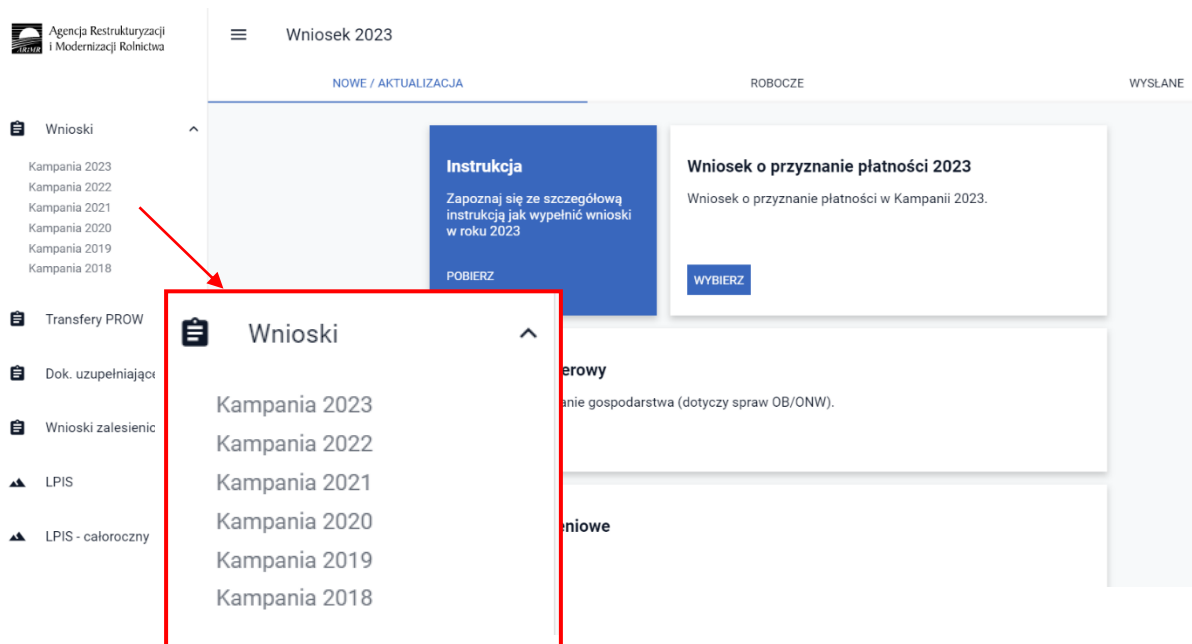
Agencja Restrukturyzacji i Modernizacji Rolnictwa

Wniosek 2023

NOWE / AKTUALIZACJA

ROBOCZE

WYSŁANE

Wnioski

Kampania 2023
Kampania 2022
Kampania 2021
Kampania 2020
Kampania 2019
Kampania 2018

Transfery PROW

Dok. uzupełniające

Wnioski zalesienio

LPIS

LPIS - całoroczny

Instrukcja

Zapoznaj się ze szczegółową instrukcją jak wypełnić wnioski w roku 2023

POBIERZ

Wniosek o przyznanie płatności 2023

Wniosek o przyznanie płatności w Kampanii 2023.

WYBIERZ

Wnioski

Kampania 2023
Kampania 2022
Kampania 2021
Kampania 2020
Kampania 2019
Kampania 2018

erowy

anie gospodarstwa (dotyczy spraw OB/ONW).

eniowe